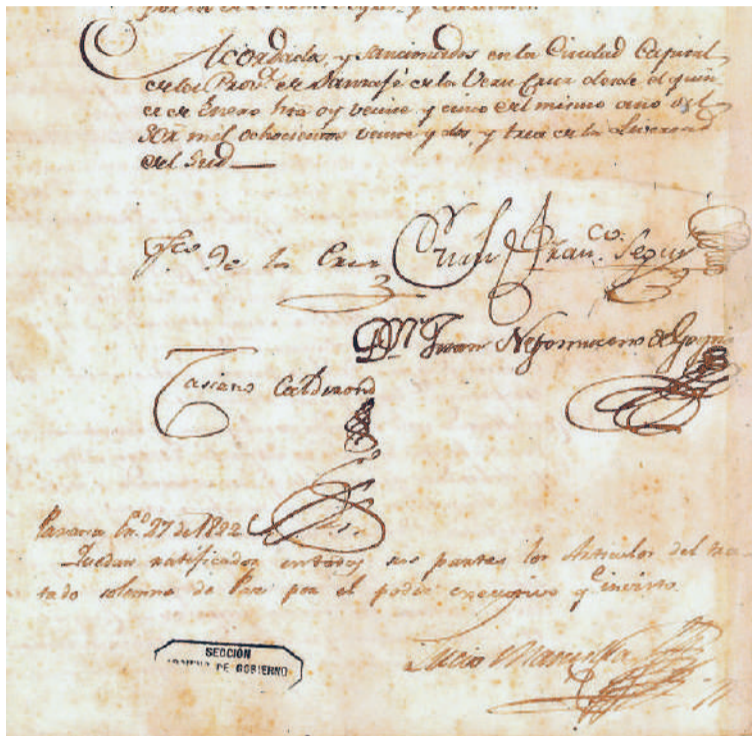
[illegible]

Acordado, y sancionados en la Ciudad Capital de las Prov.s de Santa fé de la Vera Cruz donde el quince de Enero hoy dia veinte y cinco del mismo año de mil ochocientos veinte y dos y trece de la Libertad del Sud —

Fr.co de la Cruz Cruz       Fran.co Seguy

D.n Juan Nepomuceno de Goyena

Casiano Calderon

Parana En.o 27 de 1822
Quedan notificados entrãbas sus partes los Articulos del tratado solemne de Paz por el poder executivo y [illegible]

Lucio Mansilla

SECCIÓN
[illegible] DE GOBIERNO